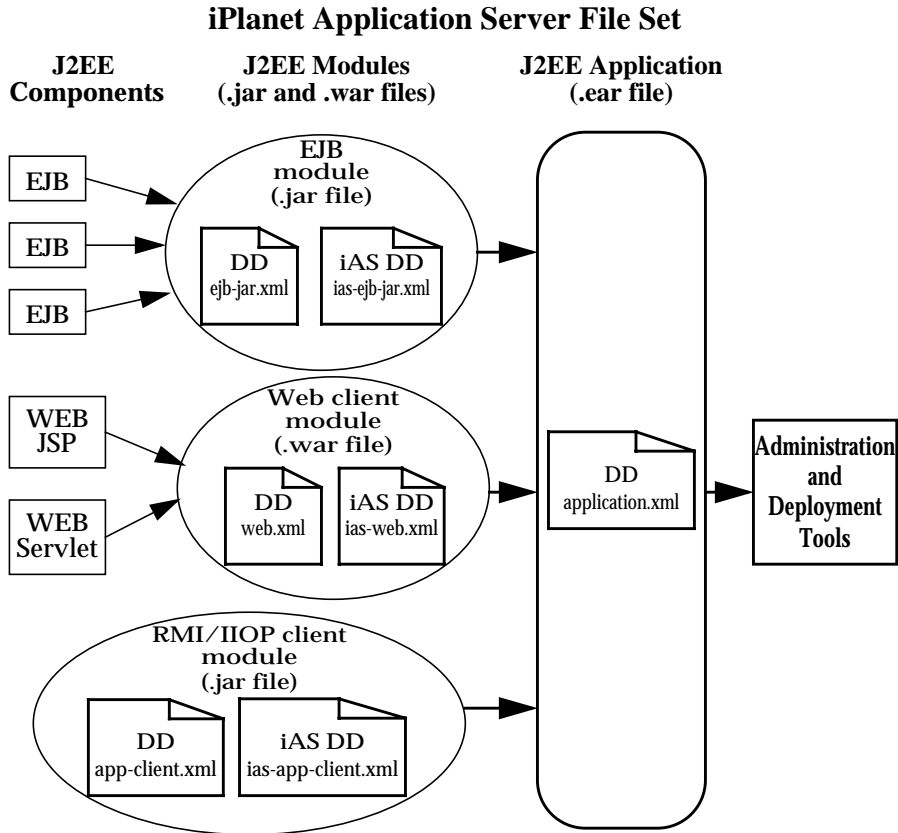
iPlanet Application Server File Set

J2EE Components

J2EE Modules (.jar and .war files)

J2EE Application (.ear file)

EJB

EJB

EJB

EJB module (.jar file)

DD ejb-jar.xml

iAS DD ias-ejb-jar.xml

WEB JSP

WEB Servlet

Web client module (.war file)

DD web.xml

iAS DD ias-web.xml

DD application.xml

Administration and Deployment Tools

RMI/IIOP client module (.jar file)

DD app-client.xml

iAS DD ias-app-client.xml